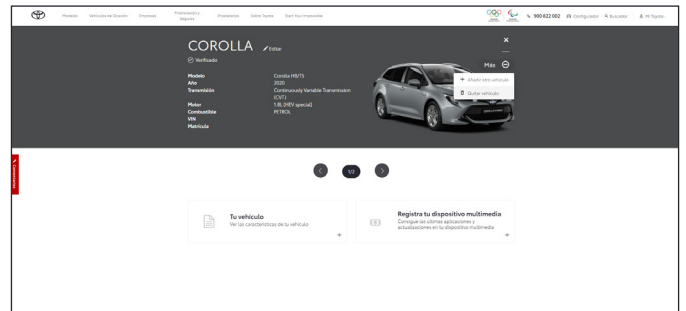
Modelos Vehículos de Ocasión Empresas Financiación y Seguros Propietarios Sobre Toyota Start Your Impossible 900 822 002 Configurador Buscador Mi Toyota

COROLLA Editar

Verificado

Modelo Corolla HB/TS
Año 2020
Transmisión Continuously Variable Transmission (CVT)
Motor 1.8L (HEV special)
Combustible PETROL
VIN
Matrícula

Más

+ Añadir otro vehículo
Quitar vehículo

1/2

Tu vehículo
Ver las características de tu vehículo

Registra tu dispositivo multimedia
Consigue las últimas aplicaciones y actualizaciones en tu dispositivo multimedia